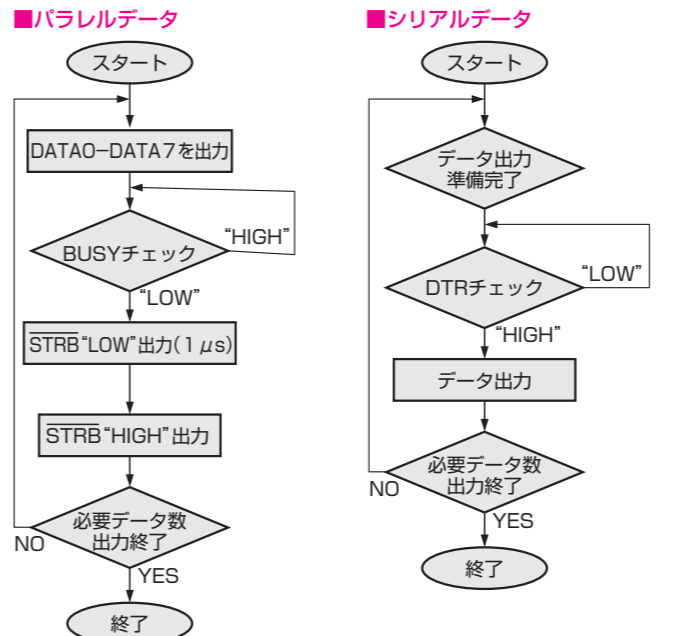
■パラレルデータ

スタート

DATA0−DATA7を出力

BUSYチェック

"HIGH"

"LOW"

$\overline{\text{STRB}}$"LOW"出力(1 $\mu$s)

$\overline{\text{STRB}}$"HIGH"出力

必要データ数出力終了

NO

YES

終了

■シリアルデータ

スタート

データ出力準備完了

DTRチェック

"LOW"

"HIGH"

データ出力

必要データ数出力終了

NO

YES

終了